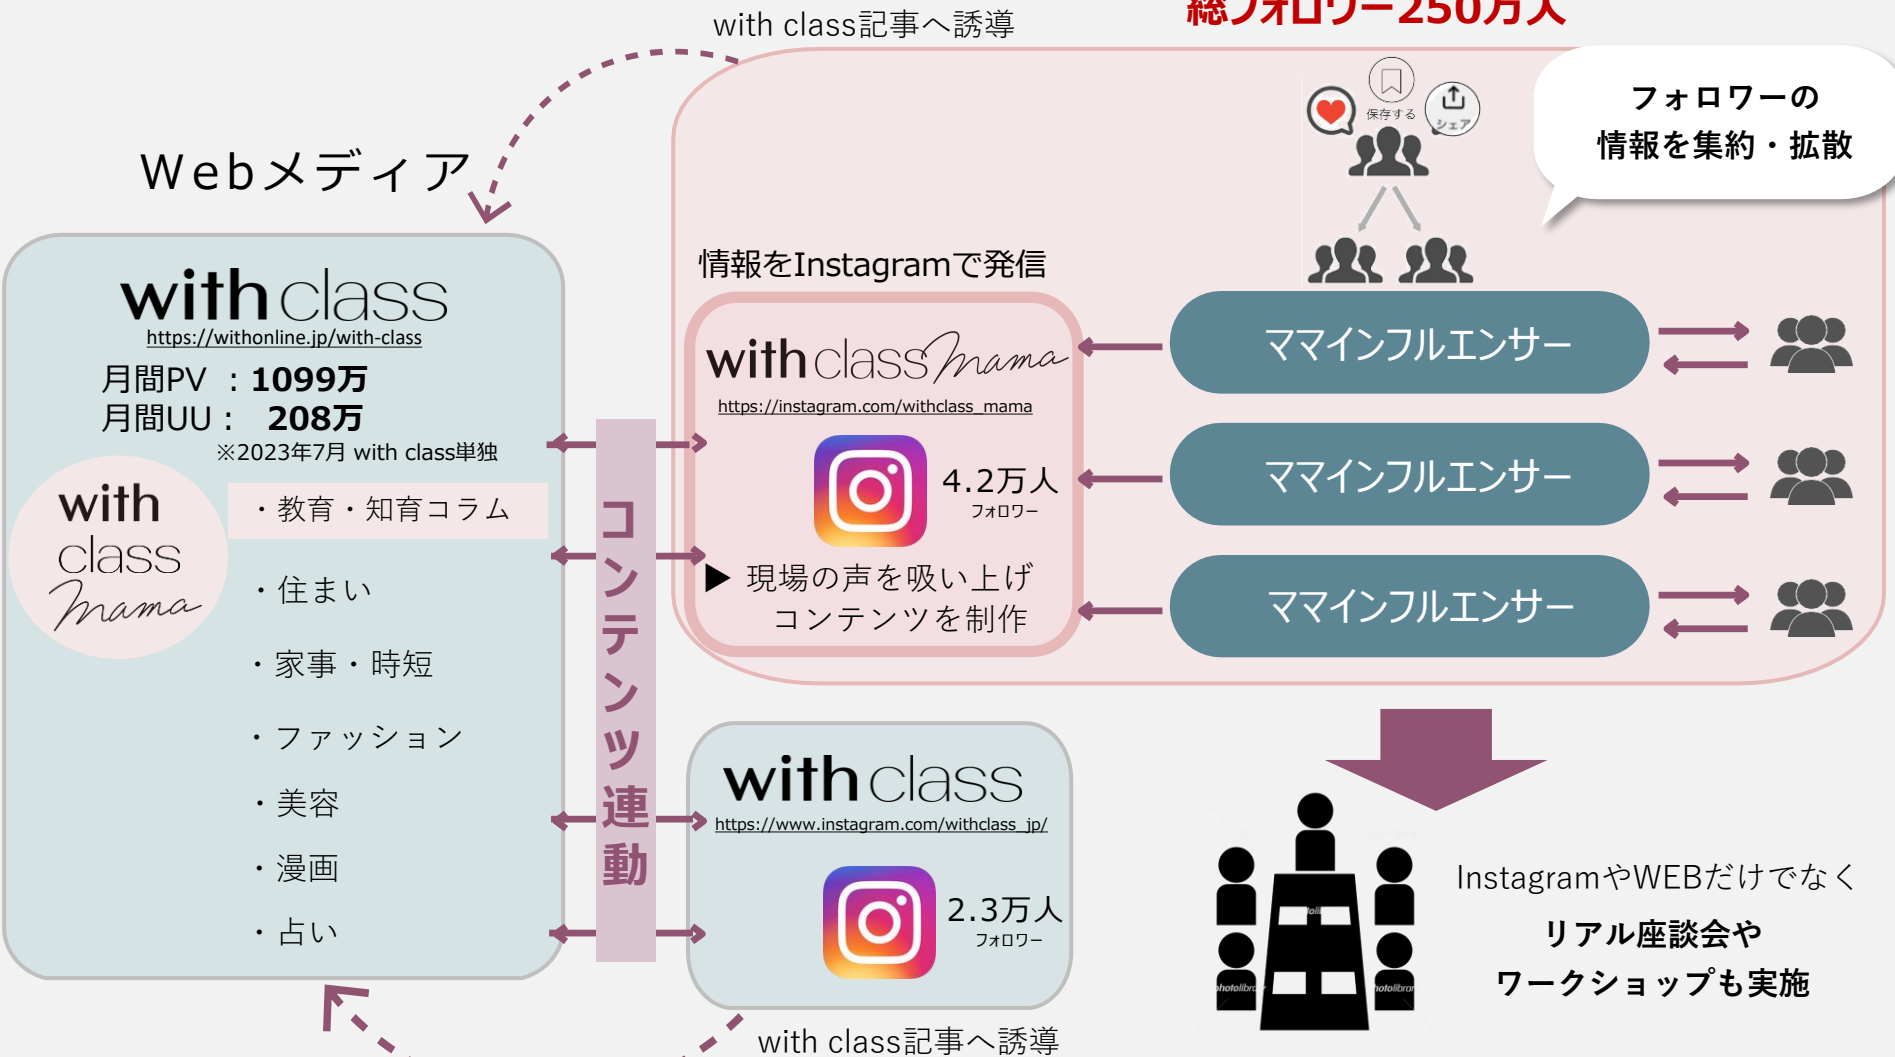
with class記事へ誘導

総フォロワー250万人

保存する
シェア

フォロワーの
情報を集約・拡散

Webメディア

with class
https://withonline.jp/with-class
月間PV ：1099万
月間UU： 208万
※2023年7月 with class単独

with class mama

・教育・知育コラム
・住まい
・家事・時短
・ファッション
・美容
・漫画
・占い

コンテンツ連動

情報をInstagramで発信

with class mama
https://instagram.com/withclass_mama
4.2万人
フォロワー
▶ 現場の声を吸い上げ
コンテンツを制作

ママインフルエンサー
ママインフルエンサー
ママインフルエンサー

with class
https://www.instagram.com/withclass_jp/
2.3万人
フォロワー

InstagramやWEBだけでなく
リアル座談会や
ワークショップも実施

with class記事へ誘導